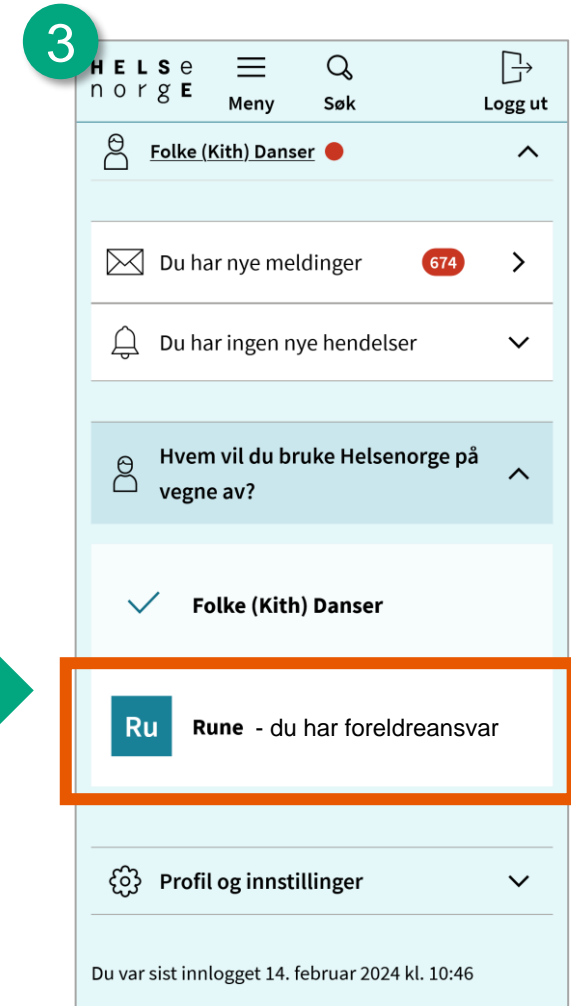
3

HELSe norgE

Meny

Søk

Logg ut

Folke (Kith) Danser

Du har nye meldinger 674

Du har ingen nye hendelser

Hvem vil du bruke Helsenorge på vegne av?

Folke (Kith) Danser

Ru

Rune - du har foreldreansvar

Profil og innstillinger

Du var sist innlogget 14. februar 2024 kl. 10:46